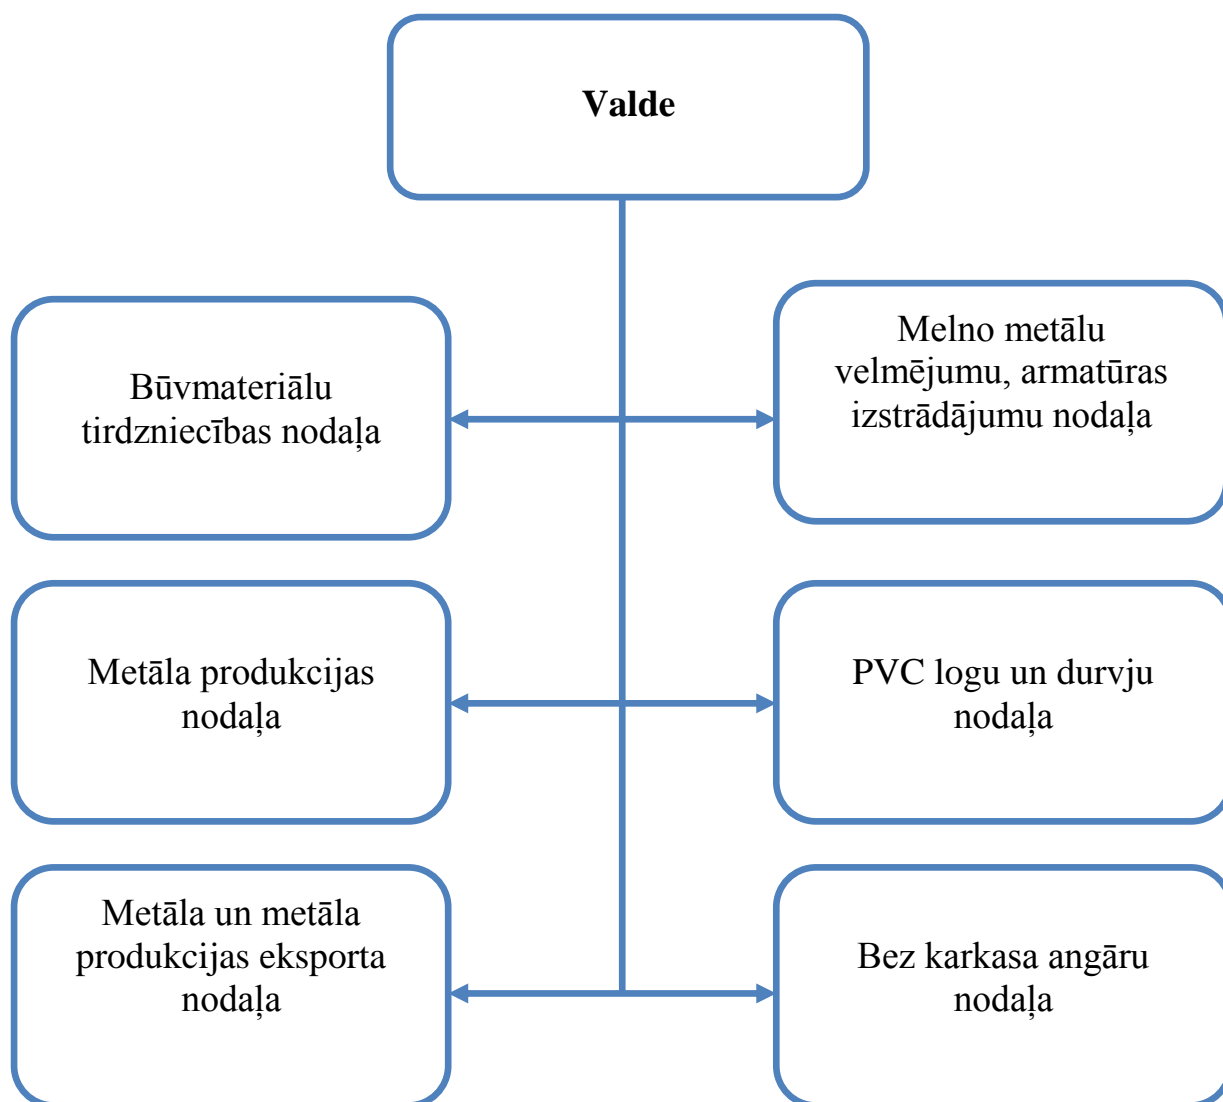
Valde

Būvmateriālu tirdzniecības nodaļa

Melno metālu velmējumu, armatūras izstrādājumu nodaļa

Metāla produkcijas nodaļa

PVC logu un durvju nodaļa

Metāla un metāla produkcijas eksporta nodaļa

Bez karkasa angāru nodaļa